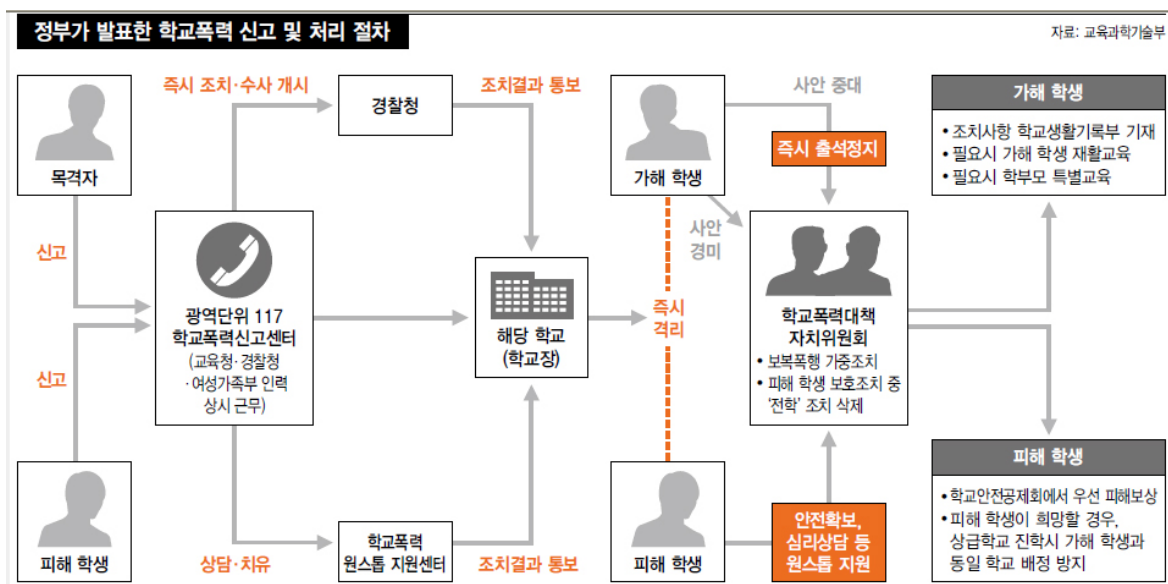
정부가 발표한 학교폭력 신고 및 처리 절차

자료: 교육과학기술부

목격자

신고

신고

피해 학생

즉시 조치·수사 개시

경찰청

조치결과 통보

광역단위 117 학교폭력신고센터 (교육청·경찰청 ·여성가족부 인력 상시 근무)

상담·치유

학교폭력 원스톱 지원센터

조치결과 통보

해당 학교 (학교장)

즉시 격리

가해 학생

피해 학생

사안 중대

즉시 출석정지

사안 경미

학교폭력대책 자치위원회

• 보복폭행 가중조치
• 피해 학생 보호조치 중 '전학' 조치 삭제

안전확보, 심리상담 등 원스톱 지원

가해 학생

• 조치사항 학교생활기록부 기재
• 필요시 가해 학생 재활교육
• 필요시 학부모 특별교육

피해 학생

• 학교안전공제회에서 우선 피해보상
• 피해 학생이 희망할 경우, 상급학교 진학시 가해 학생과 동일 학교 배정 방지